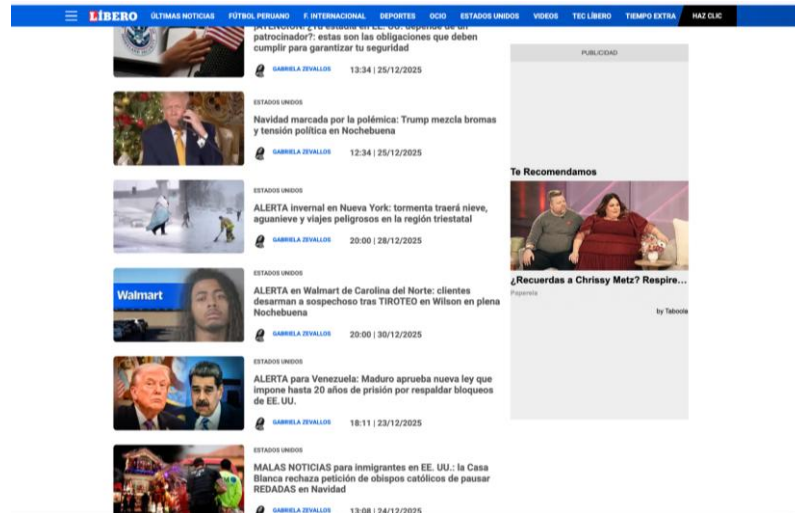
LÍBERO ÚLTIMAS NOTICIAS FÚTBOL PERUANO F. INTERNACIONAL DEPORTES OCIO ESTADOS UNIDOS VIDEOS TEC LÍBERO TIEMPO EXTRA HAZ CLIC

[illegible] patrocinador?: estas son las obligaciones que deben cumplir para garantizar tu seguridad

GABRIELA ZEVALLOS 13:34 | 25/12/2025

ESTADOS UNIDOS

Navidad marcada por la polémica: Trump mezcla bromas y tensión política en Nochebuena

GABRIELA ZEVALLOS 12:34 | 25/12/2025

ESTADOS UNIDOS

ALERTA invernal en Nueva York: tormenta traerá nieve, aguanieve y viajes peligrosos en la región triestatal

GABRIELA ZEVALLOS 20:00 | 28/12/2025

ESTADOS UNIDOS

Walmart

ALERTA en Walmart de Carolina del Norte: clientes desarman a sospechoso tras TIROTEO en Wilson en plena Nochebuena

GABRIELA ZEVALLOS 20:00 | 30/12/2025

ESTADOS UNIDOS

ALERTA para Venezuela: Maduro aprueba nueva ley que impone hasta 20 años de prisión por respaldar bloqueos de EE. UU.

GABRIELA ZEVALLOS 18:11 | 23/12/2025

ESTADOS UNIDOS

MALAS NOTICIAS para inmigrantes en EE. UU.: la Casa Blanca rechaza petición de obispos católicos de pausar REDADAS en Navidad

GABRIELA ZEVALLOS 13:08 | 24/12/2025

PUBLICIDAD

Te Recomendamos

¿Recuerdas a Chrissy Metz? Respire...

Papersia

by Taboola